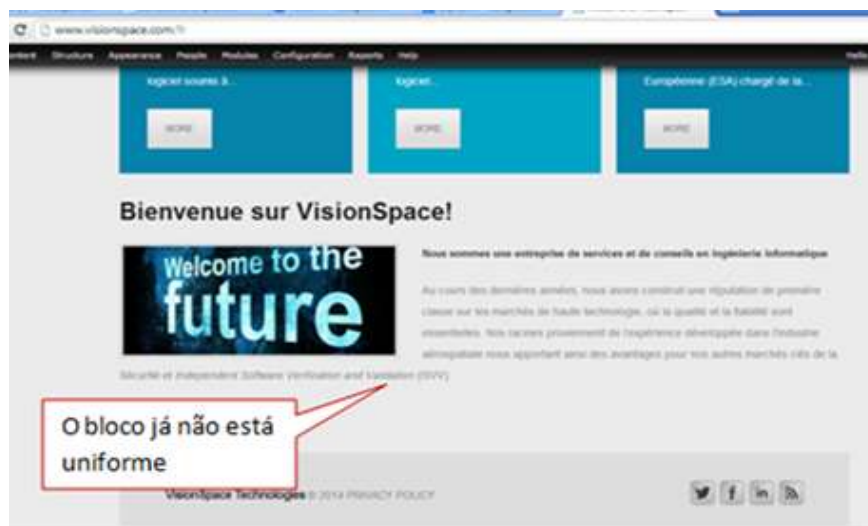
www.visionspace.com/fr

ontent Structure Appearance People Modules Configuration Reports Help

logiciel soumis à...

MORE

logiciel...

MORE

Européenne (ESA) chargé de la...

MORE

Bienvenue sur VisionSpace!

Welcome to the future

Nous sommes une entreprise de services et de conseils en ingénierie informatique

Au cours des dernières années, nous avons construit une réputation de première classe sur les marchés de haute technologie, où la qualité et la fiabilité sont essentielles. Nos racines proviennent de l'expérience développée dans l'industrie aérospatiale nous apportant ainsi des avantages pour nos autres marchés clés de la Sécurité et Independent Software Verification and Validation (ISVV).

O bloco já não está uniforme

VisionSpace Technologies © 2014 PRIVACY POLICY